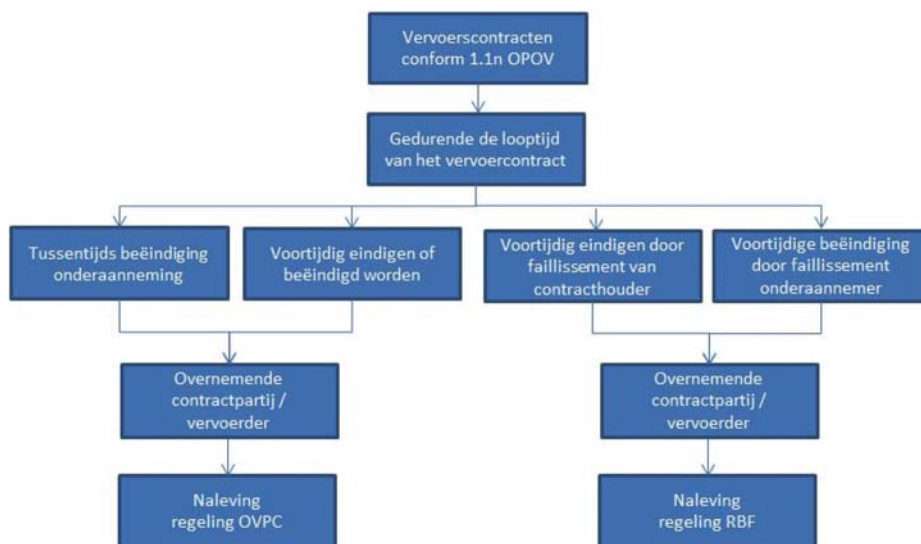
Vervoerscontracten conform 1.1n OPOV

Gedurende de looptijd van het vervoercontract

Tussentijds beëindiging onderaanneming

Voortijdig eindigen of beëindigd worden

Voortijdig eindigen door faillissement van contracthouder

Voortijdige beëindiging door faillissement onderaannemer

Overnemende contractpartij / vervoerder

Overnemende contractpartij / vervoerder

Naleving regeling OVPC

Naleving regeling RBF